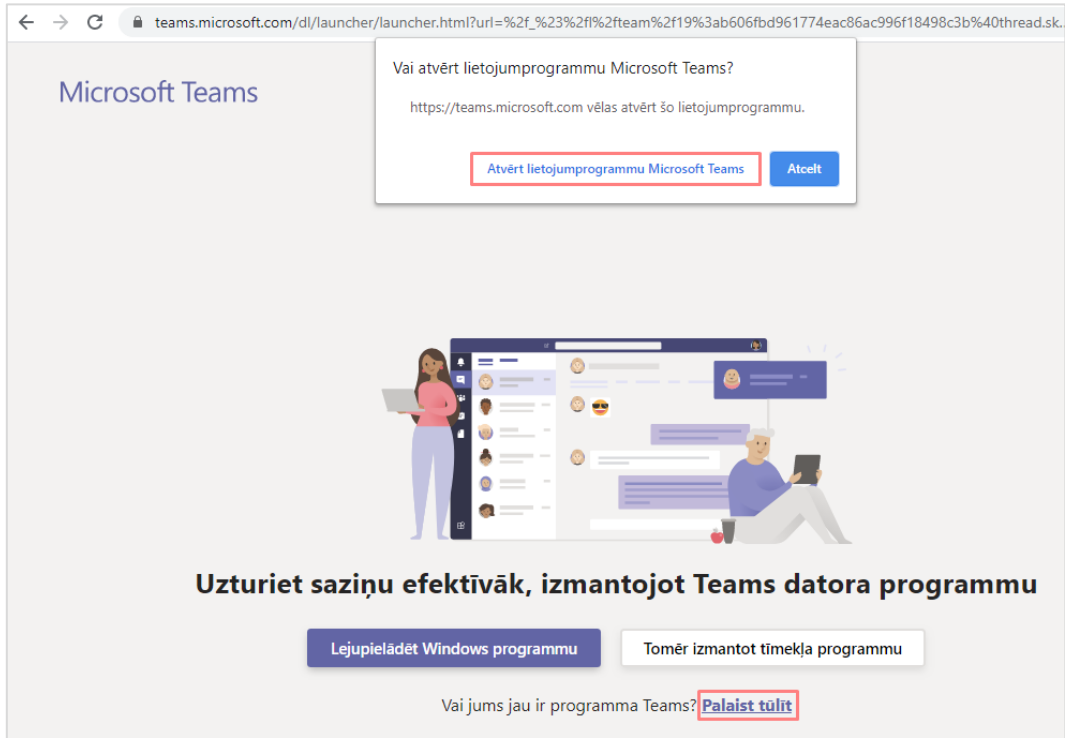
teams.microsoft.com/dl/launcher/launcher.html?url=%2f_%23%2fl%2fteam%2f19%3ab606fbd961774eac86ac996f18498c3b%40thread.sk...

Microsoft Teams

Vai atvērt lietojumprogrammu Microsoft Teams?

https://teams.microsoft.com vēlas atvērt šo lietojumprogrammu.

Atvērt lietojumprogrammu Microsoft Teams

Atcelt

Uzturiet saziņu efektīvāk, izmantojot Teams datora programmu

Lejupielādēt Windows programmu

Tomēr izmantot tīmekļa programmu

Vai jums jau ir programma Teams? Palaist tūlīt